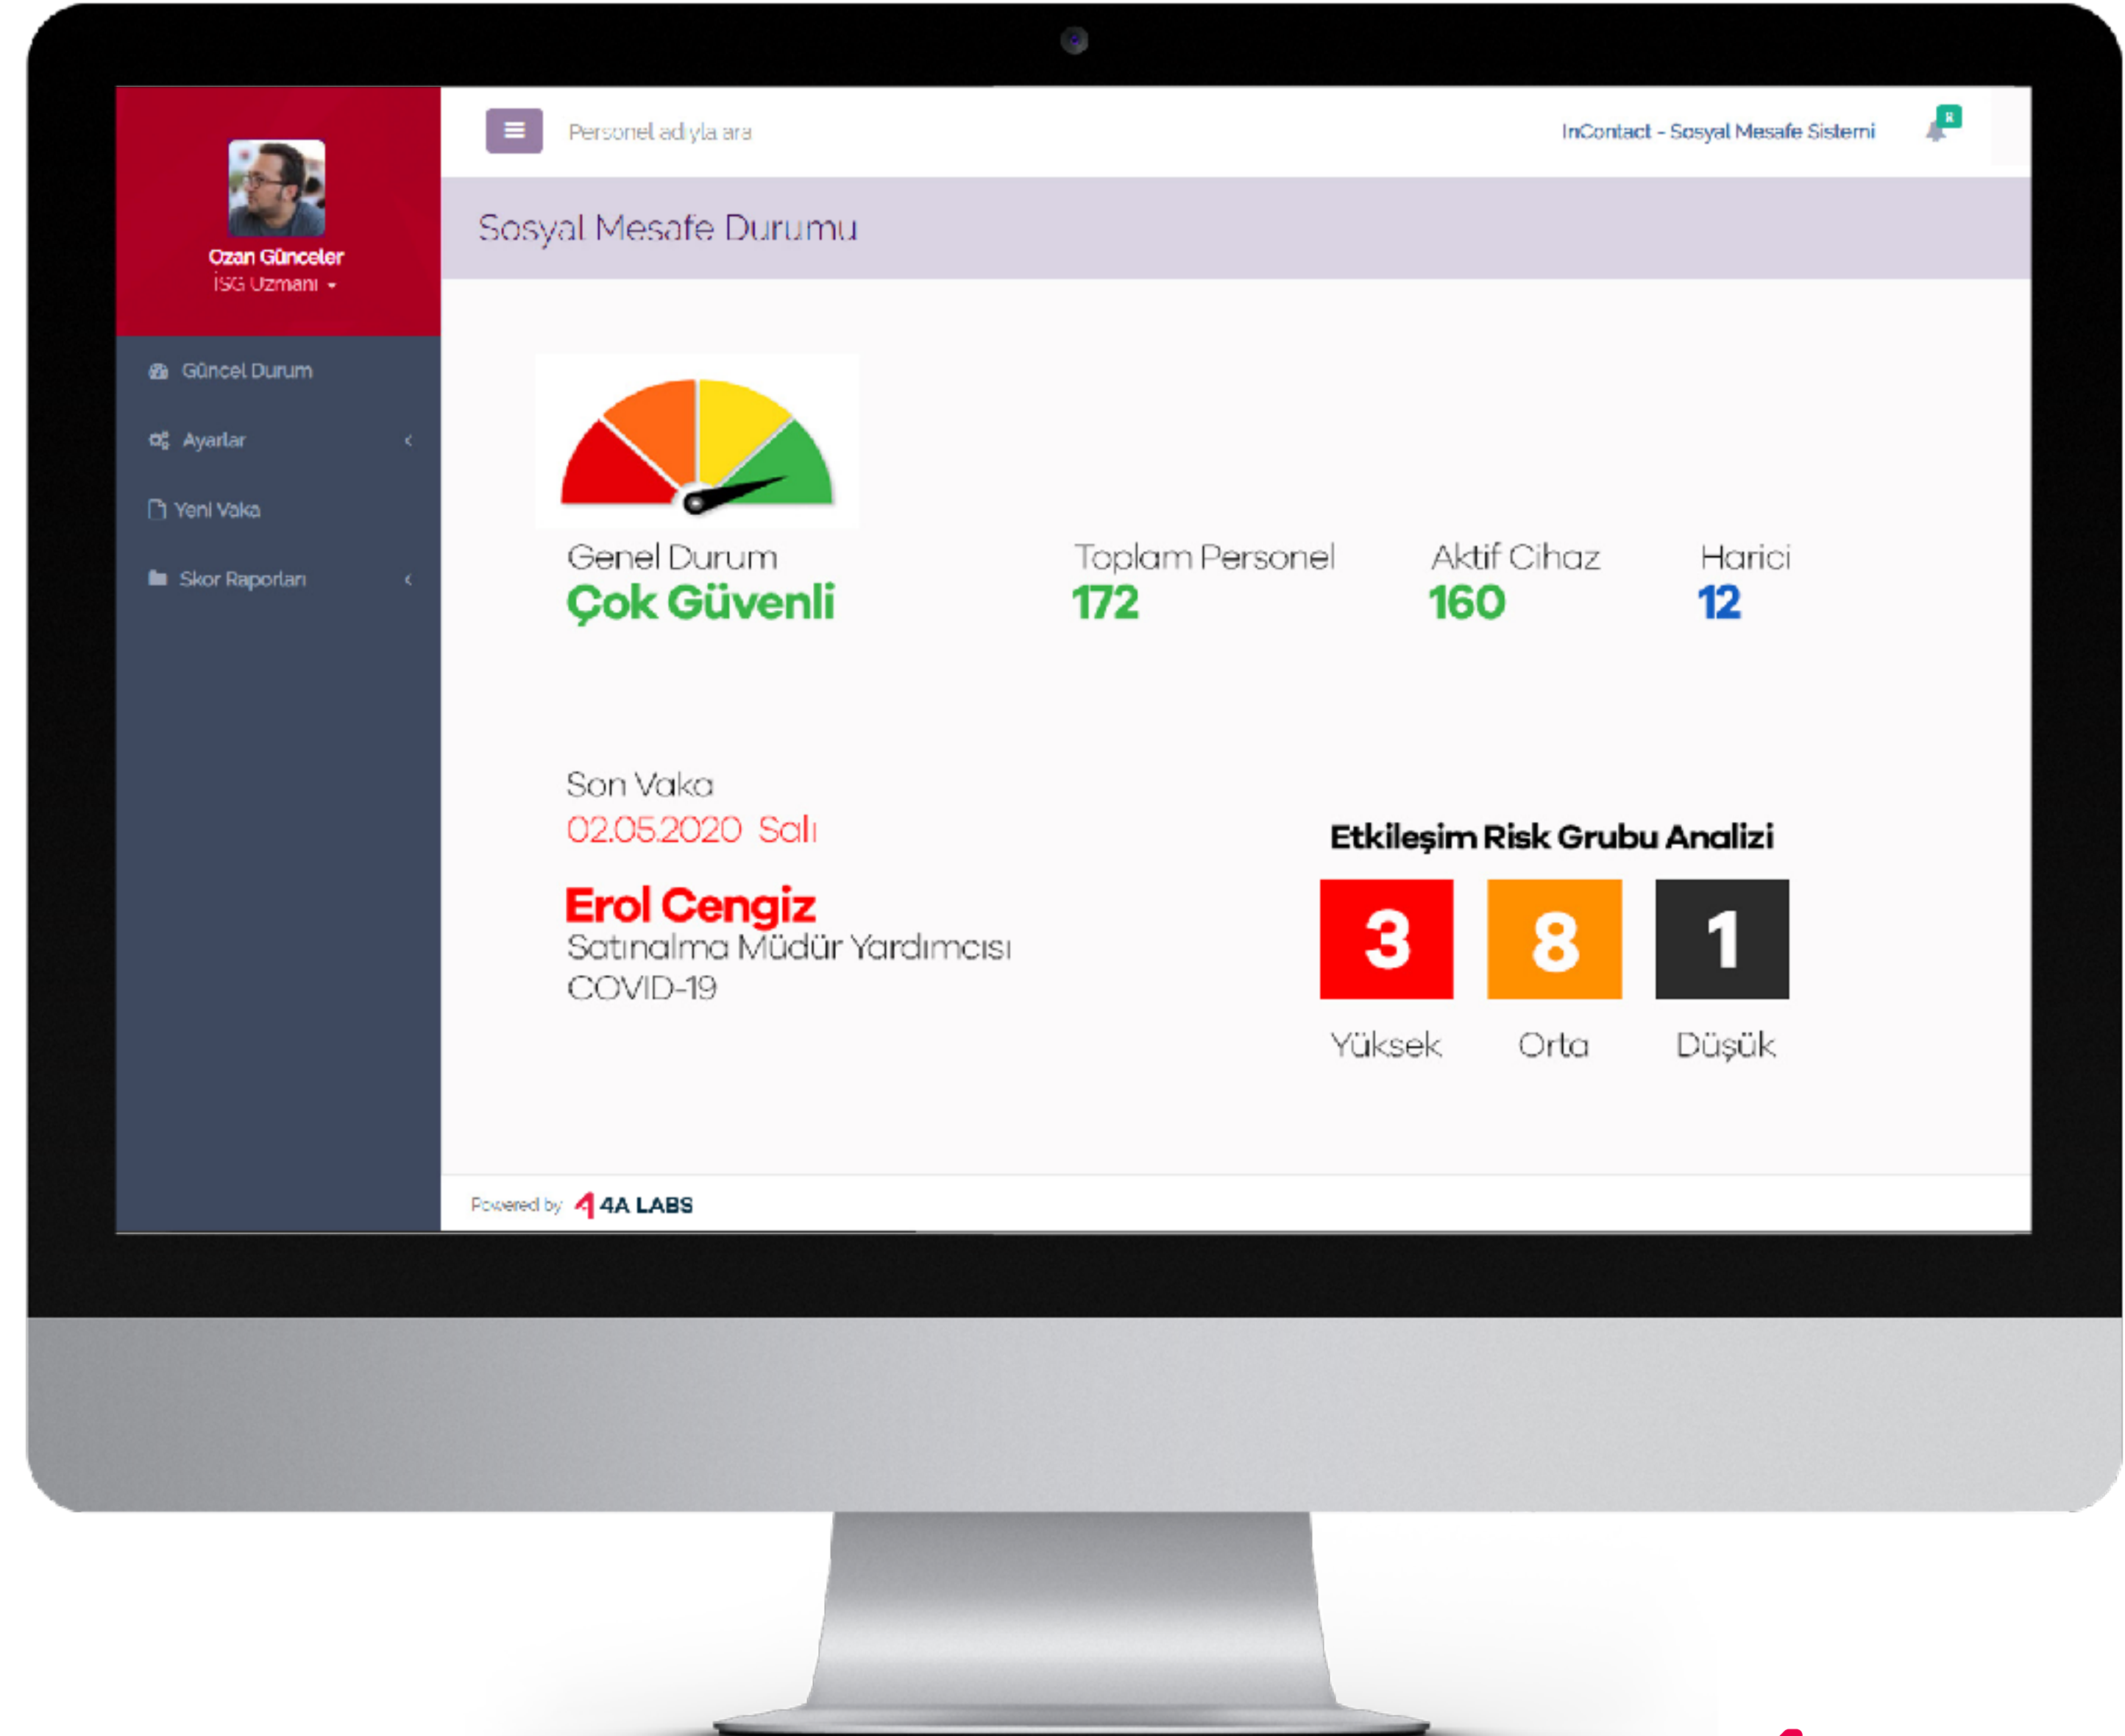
Ozan Günceler
İSG Uzmanı

Güncel Durum
Ayarlar
Yeni Vaka
Skor Raporları

Personel adıyla ara

InContact - Sosyal Mesafe Sistemi

8

Sosyal Mesafe Durumu

Genel Durum
Çok Güvenli

Toplam Personel
172

Aktif Cihaz
160

Harici
12

Son Vaka
02.05.2020 Salı

Erol Cengiz
Satınalma Müdür Yardımcısı
COVID-19

Etkileşim Risk Grubu Analizi

| 3 | 8 | 1 |
|---|---|---|
| Yüksek | Orta | Düşük |

Powered by 4A LABS